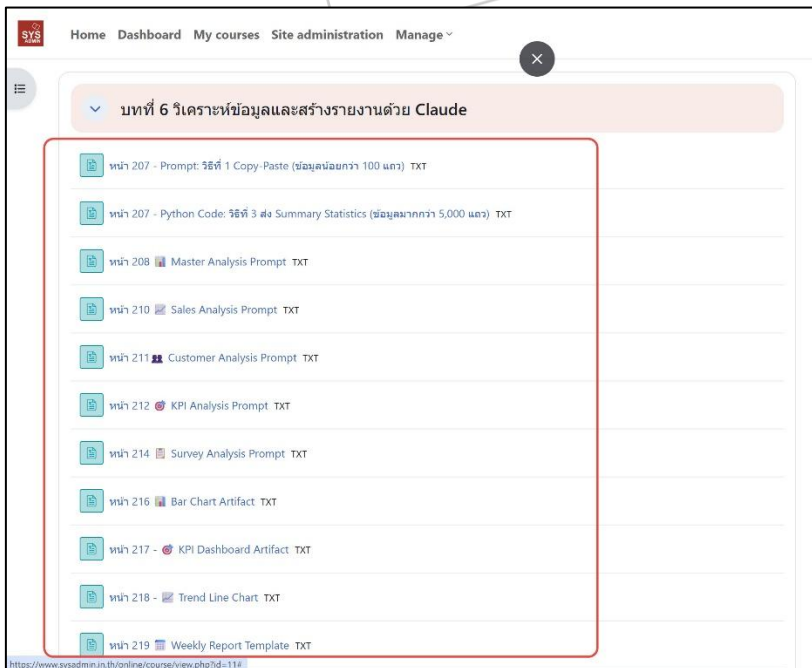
SYS ADMIN

Home Dashboard My courses Site administration Manage

บทที่ 6 วิเคราะห์ข้อมูลและสร้างรายงานด้วย Claude

หน้า 207 - Prompt: วิธีที่ 1 Copy-Paste (ข้อมูลน้อยกว่า 100 แถว) TXT

หน้า 207 - Python Code: วิธีที่ 3 ส่ง Summary Statistics (ข้อมูลมากกว่า 5,000 แถว) TXT

หน้า 208 Master Analysis Prompt TXT

หน้า 210 Sales Analysis Prompt TXT

หน้า 211 Customer Analysis Prompt TXT

หน้า 212 KPI Analysis Prompt TXT

หน้า 214 Survey Analysis Prompt TXT

หน้า 216 Bar Chart Artifact TXT

หน้า 217 - KPI Dashboard Artifact TXT

หน้า 218 - Trend Line Chart TXT

หน้า 219 Weekly Report Template TXT

https://www.sysadmin.in.th/online/course/view.php?id=11#